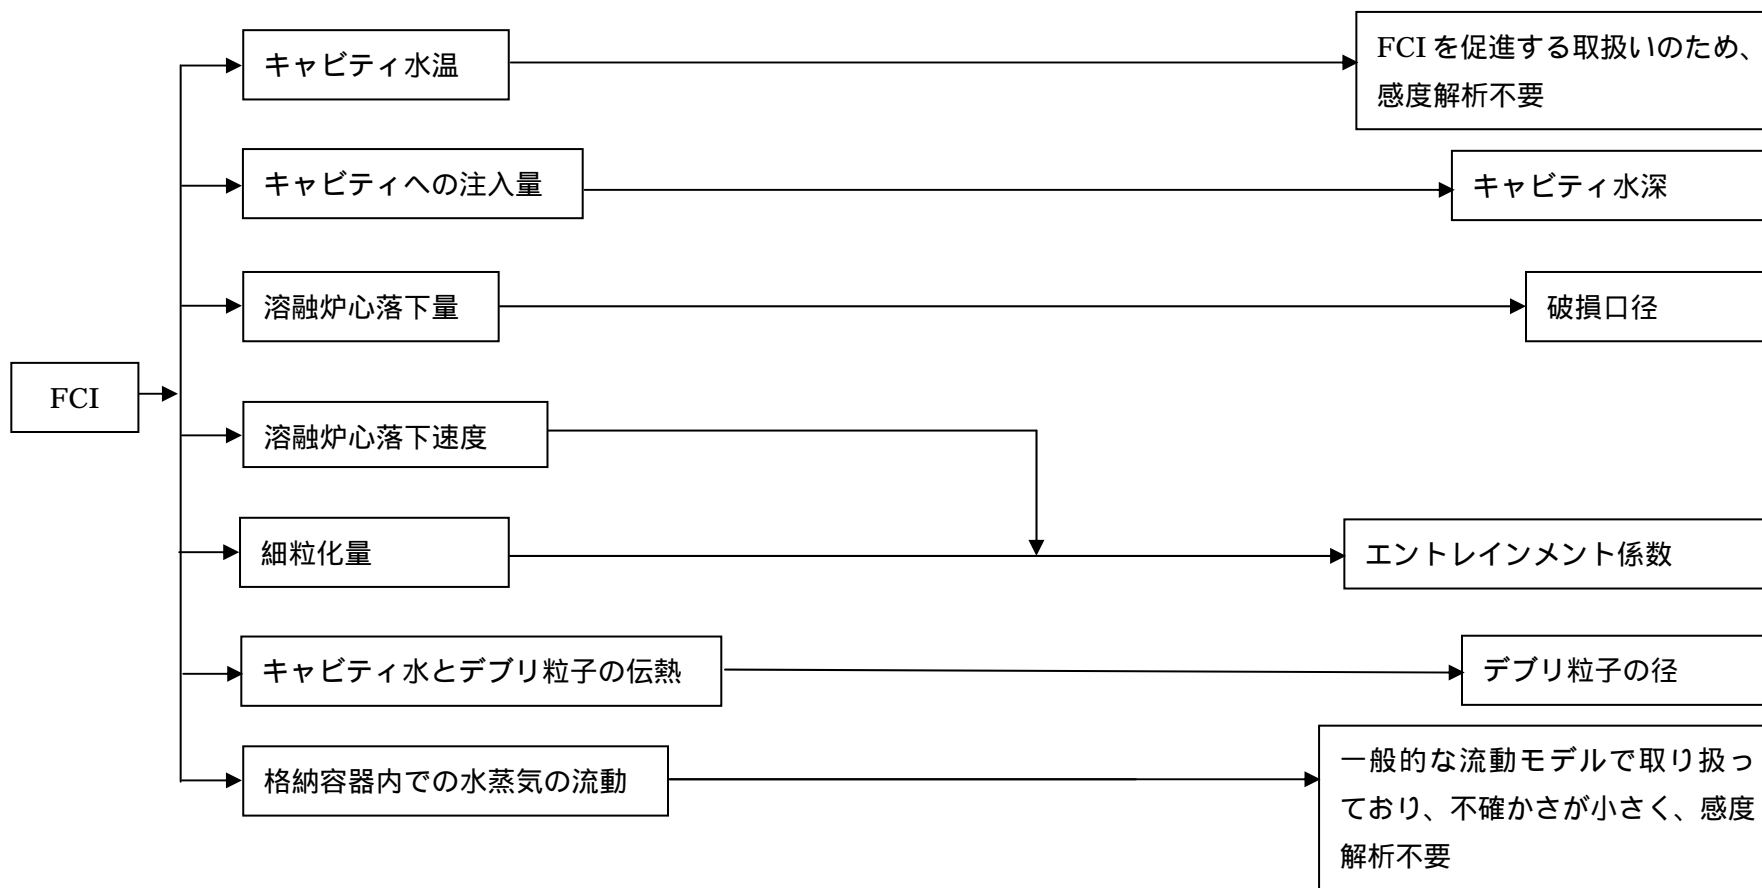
FCI

キャビティ水温

FCI を促進する取扱いのため、感度解析不要

キャビティへの注入量

キャビティ水深

溶融炉心落下量

破損口径

溶融炉心落下速度

細粒化量

エントレインメント係数

キャビティ水とデブリ粒子の伝熱

デブリ粒子の径

格納容器内での水蒸気の流動

一般的な流動モデルで取り扱っており、不確かさが小さく、感度解析不要